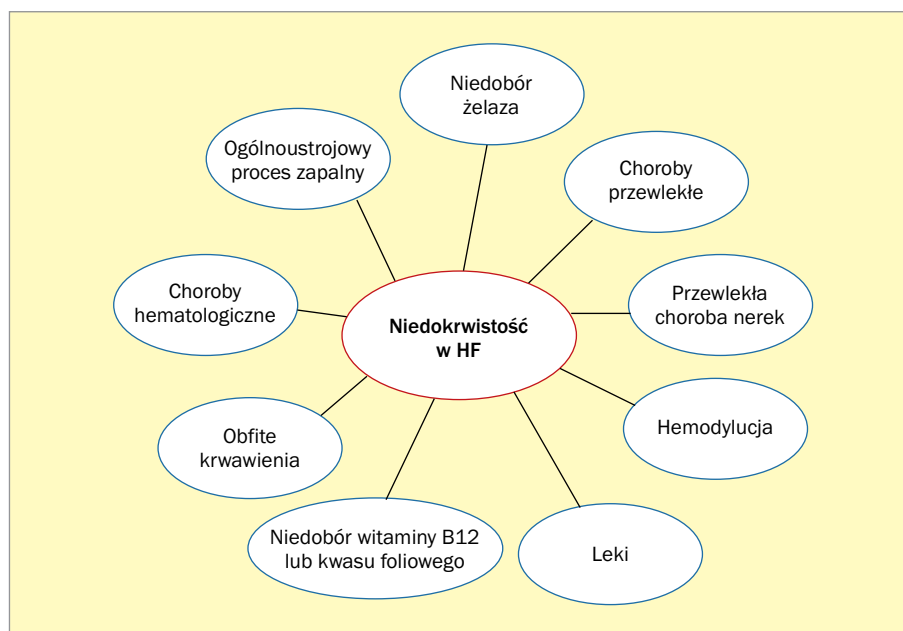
Niedobór żelaza

Ogólnoustrojowy proces zapalny

Choroby przewlekłe

Choroby hematologiczne

Niedokrwistość w HF

Przewlekła choroba nerek

Hemodylucja

Obfite krwawienia

Niedobór witaminy B12 lub kwasu foliowego

Leki